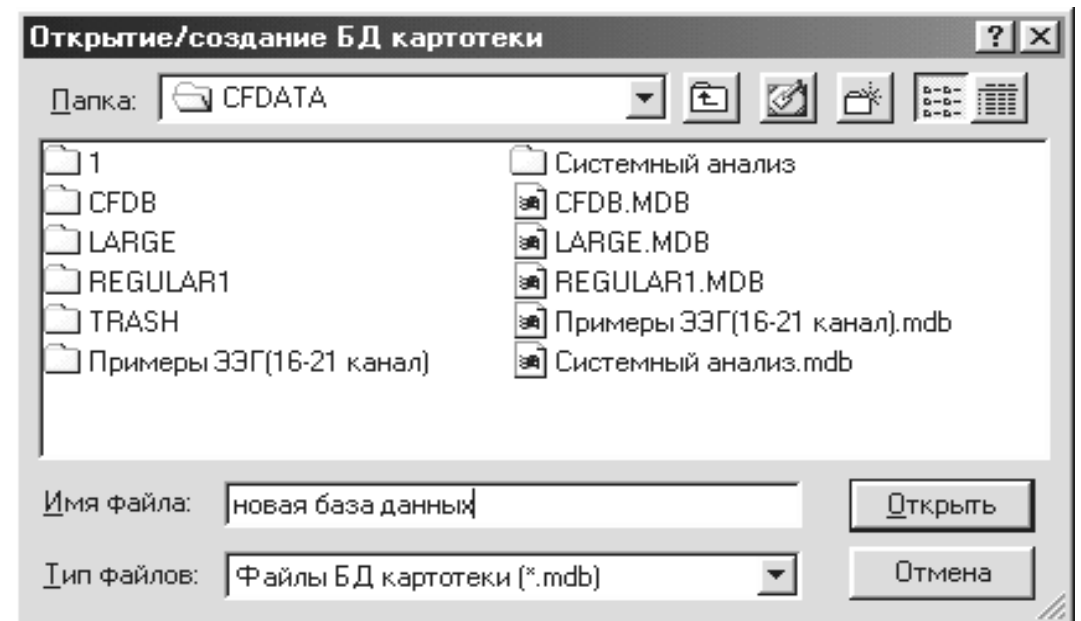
Открытие/создание БД картотеки

? X

Папка: CFDATA

1
CFDB
LARGE
REGULAR1
TRASH
Примеры ЭЭГ(16-21 канал)

Системный анализ
CFDB.MDB
LARGE.MDB
REGULAR1.MDB
Примеры ЭЭГ(16-21 канал).mdb
Системный анализ.mdb

Имя файла: новая база данных

Открыть

Тип файлов: Файлы БД картотеки (*.mdb)

Отмена